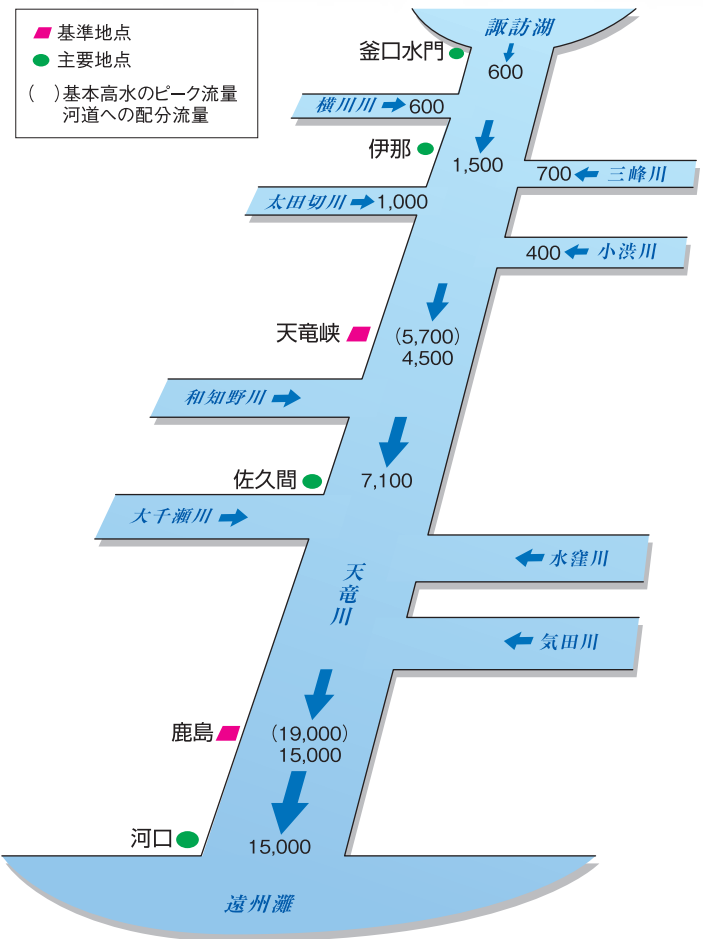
基準地点
主要地点
(　)基本高水のピーク流量
河道への配分流量

諏訪湖
釜口水門
600
横川川
600
伊那
1,500
700
三峰川
太田切川
1,000
400
小渋川
天竜峡
(5,700)
4,500
和知野川
佐久間
7,100
太千瀬川
水窪川
天竜川
気田川
鹿島
(19,000)
15,000
河口
15,000
遠州灘